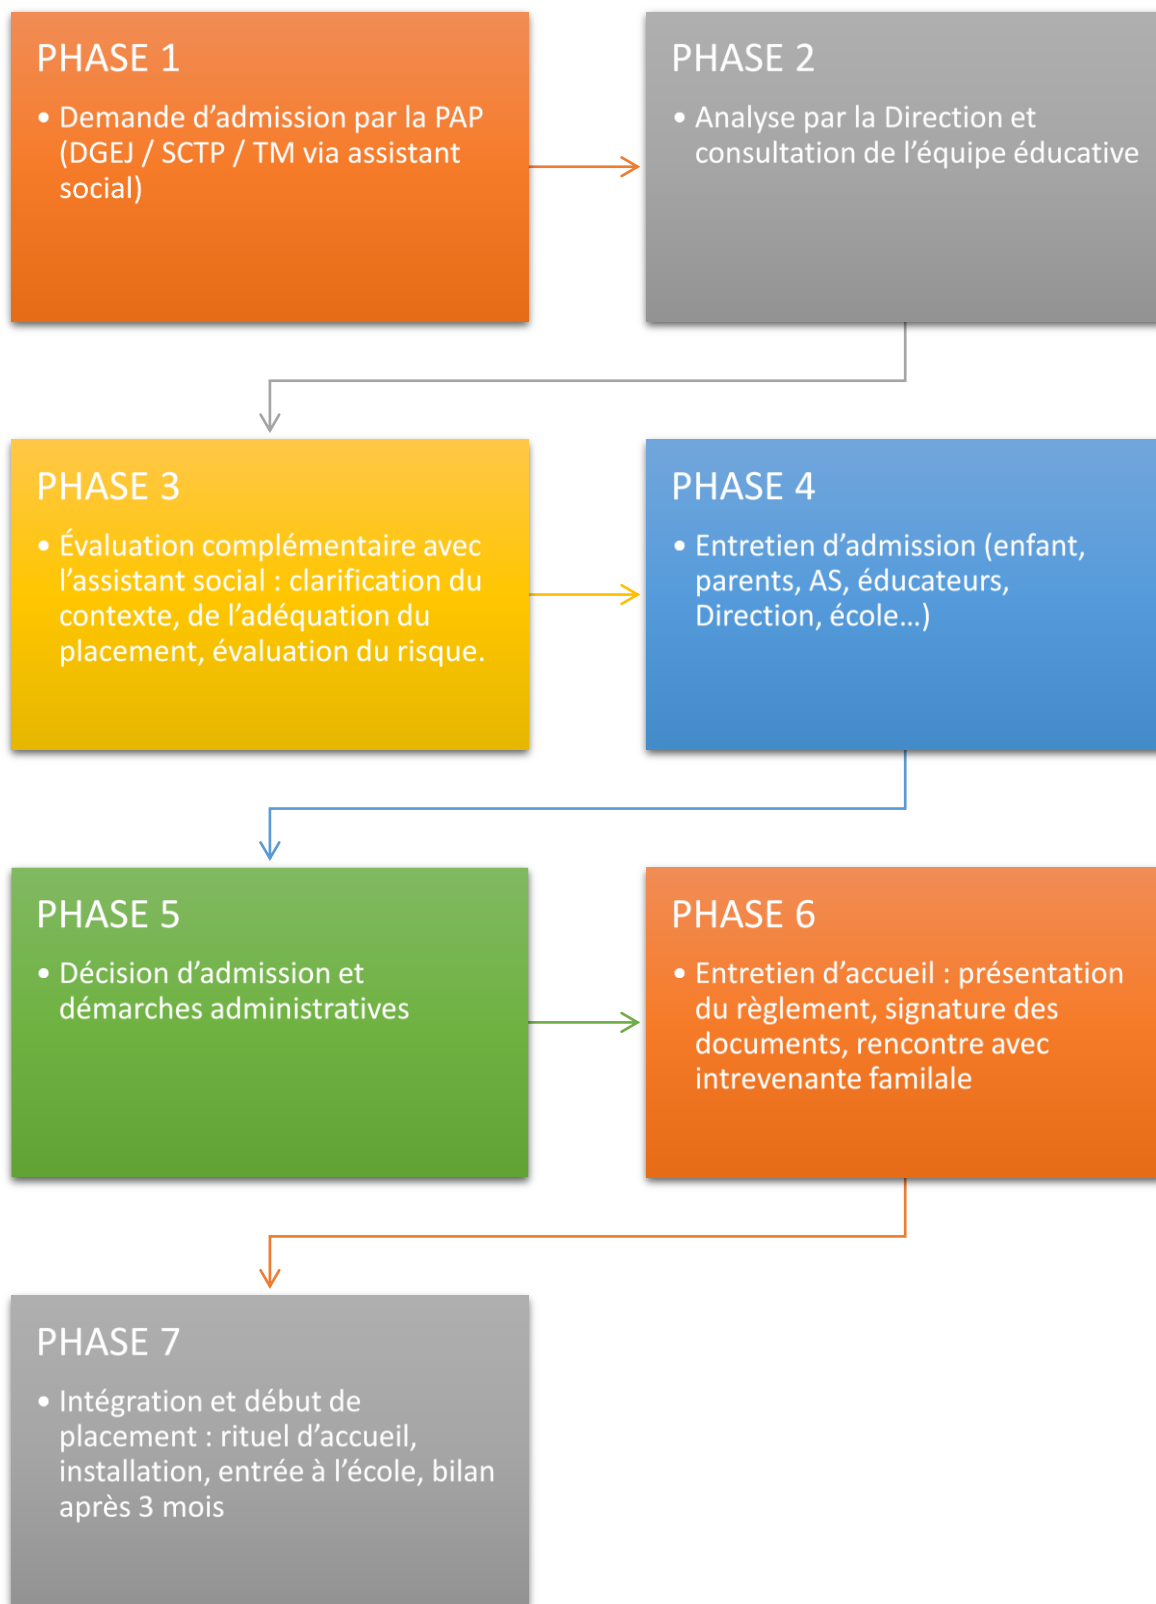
PHASE 1

• Demande d'admission par la PAP (DGEJ / SCTP / TM via assistant social)

PHASE 2

• Analyse par la Direction et consultation de l'équipe éducative

PHASE 3

• Évaluation complémentaire avec l'assistant social : clarification du contexte, de l'adéquation du placement, évaluation du risque.

PHASE 4

• Entretien d'admission (enfant, parents, AS, éducateurs, Direction, école...)

PHASE 5

• Décision d'admission et démarches administratives

PHASE 6

• Entretien d'accueil : présentation du règlement, signature des documents, rencontre avec intrevenante familale

PHASE 7

• Intégration et début de placement : rituel d'accueil, installation, entrée à l'école, bilan après 3 mois